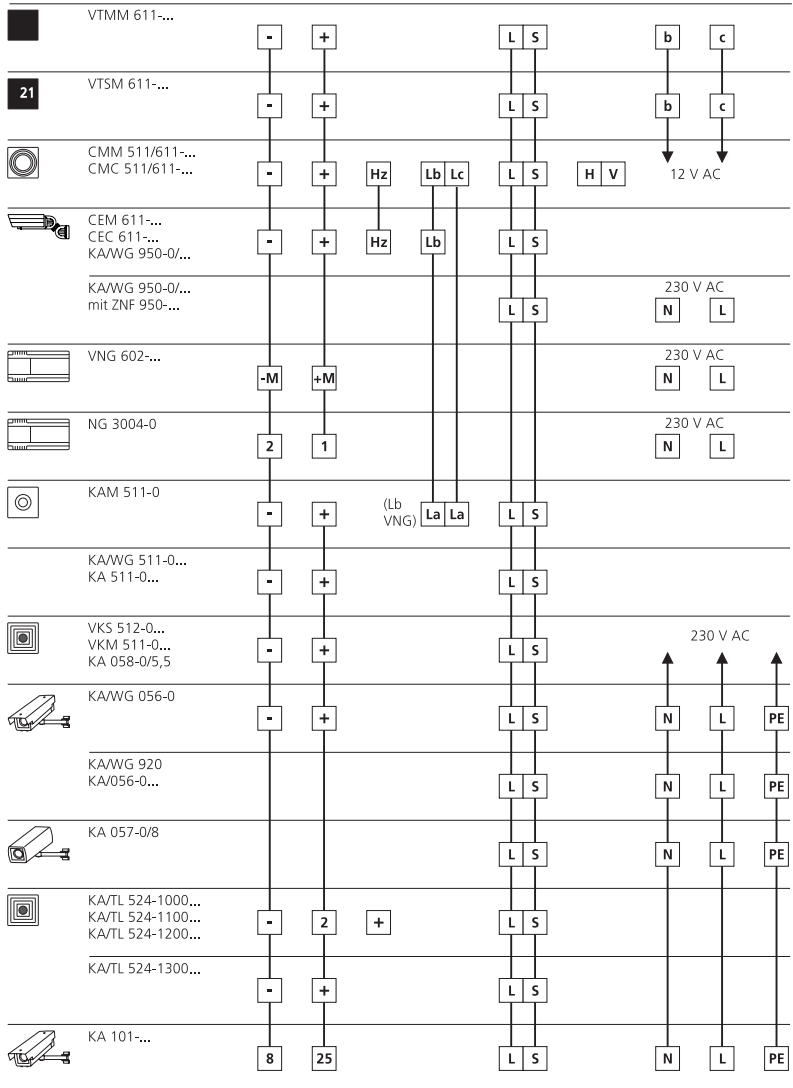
VTMM 611-...
- + L S b c

21
VTSM 611-...
- + L S b c

CMM 511/611-...
CMC 511/611-...
- + Hz Lb Lc L S H V 12 V AC

CEM 611-...
CEC 611-...
KA/WG 950-0/...
- + Hz Lb L S

KA/WG 950-0/...
mit ZNF 950-...
L S
230 V AC
N L

VNG 602-...
-M +M
230 V AC
N L

NG 3004-0
2 1
230 V AC
N L

KAM 511-0
- + (Lb VNG) La La L S

KA/WG 511-0...
KA 511-0...
- + L S

VKS 512-0...
VKM 511-0...
KA 058-0/5,5
- + L S
230 V AC

KA/WG 056-0
- + L S N L PE

KA/WG 920
KA/056-0...
L S N L PE

KA 057-0/8
L S N L PE

KA/TL 524-1000...
KA/TL 524-1100...
KA/TL 524-1200...
- 2 + L S

KA/TL 524-1300...
- + L S

KA 101-...
8 25 L S N L PE